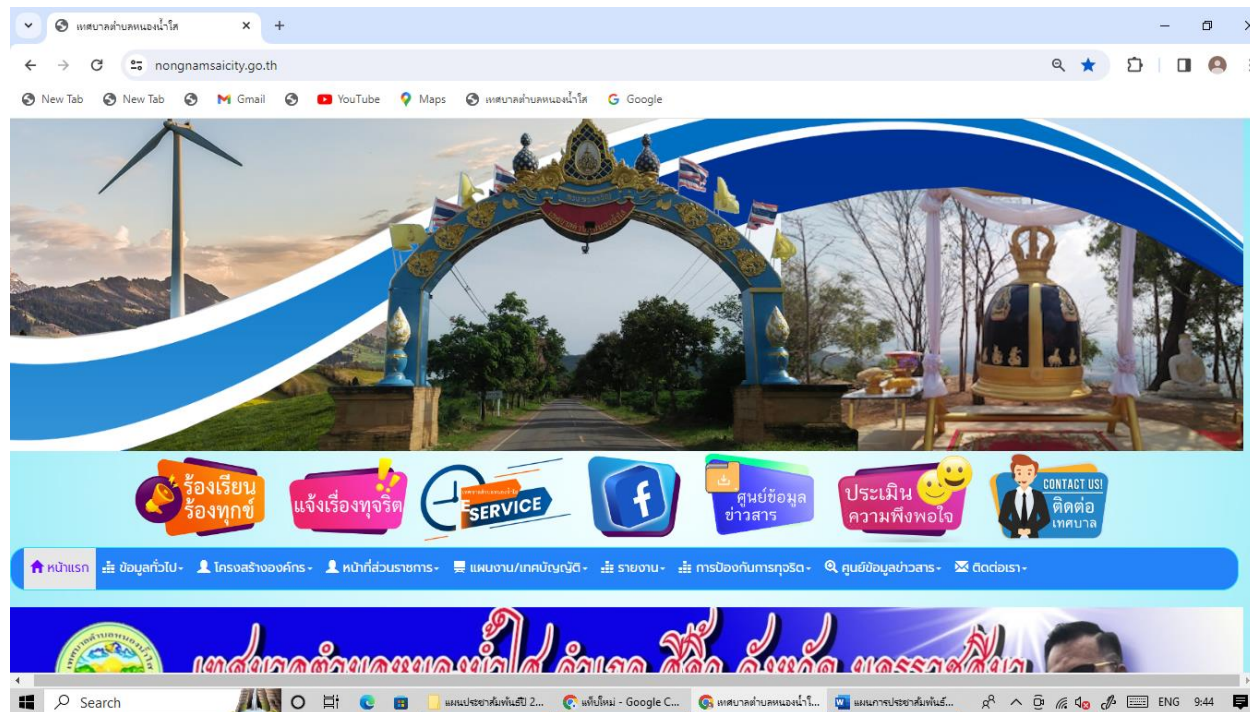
เทศบาลตำบลหนองน้ำใส ×

nongnamsaicity.go.th

New Tab New Tab Gmail YouTube Maps เทศบาลตำบลหนองน้ำใส Google

ร้องเรียน ร้องทุกข์

แจ้งเรื่องทุจริต

E-SERVICE

ศูนย์ข้อมูลข่าวสาร

ประเมินความพึงพอใจ

CONTACT US! ติดต่อเทศบาล

หน้าแรก ข้อมูลทั่วไป โครงสร้างองค์กร หน้าที่ส่วนราชการ แผนงาน/เทศบัญญัติ รายงาน การป้องกันการทุจริต ศูนย์ข้อมูลข่าวสาร ติดต่อเรา

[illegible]

Search

แผนประชาสัมพันธ์ปี 2... แท็บใหม่ - Google C... เทศบาลตำบลหนองน้ำใ... แผนการประชาสัมพันธ์...

ENG 9:44